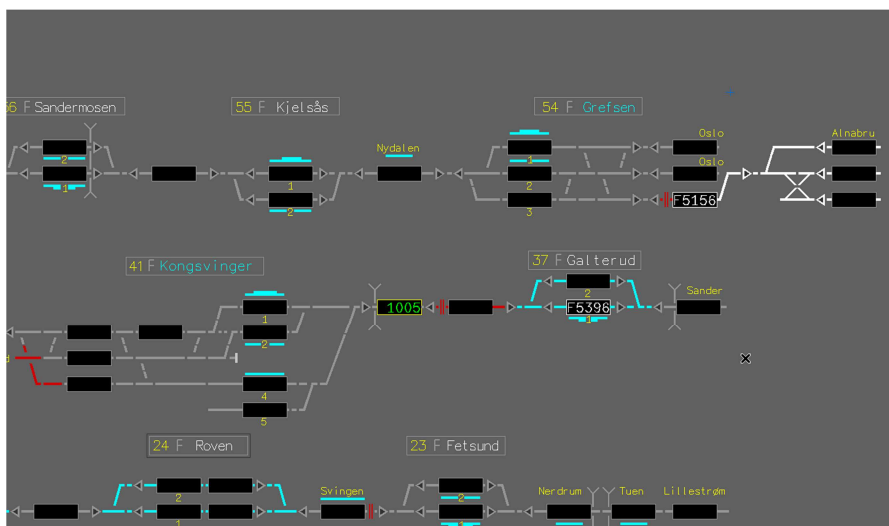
66 F Sandermosen
55 F Kjelsås
54 F Grefsen
2
1
1
2
Nydalen
1
2
3
Oslo
Oslo
F5158
Alnabru
41 F Kongsvinger
37 F Galterud
1
2
1005
2
F5396
1
Sander
d
4
5
24 F Roven
23 F Fetsund
2
1
Svingen
2
1
Nerdrum
Tuen
Lillestrøm